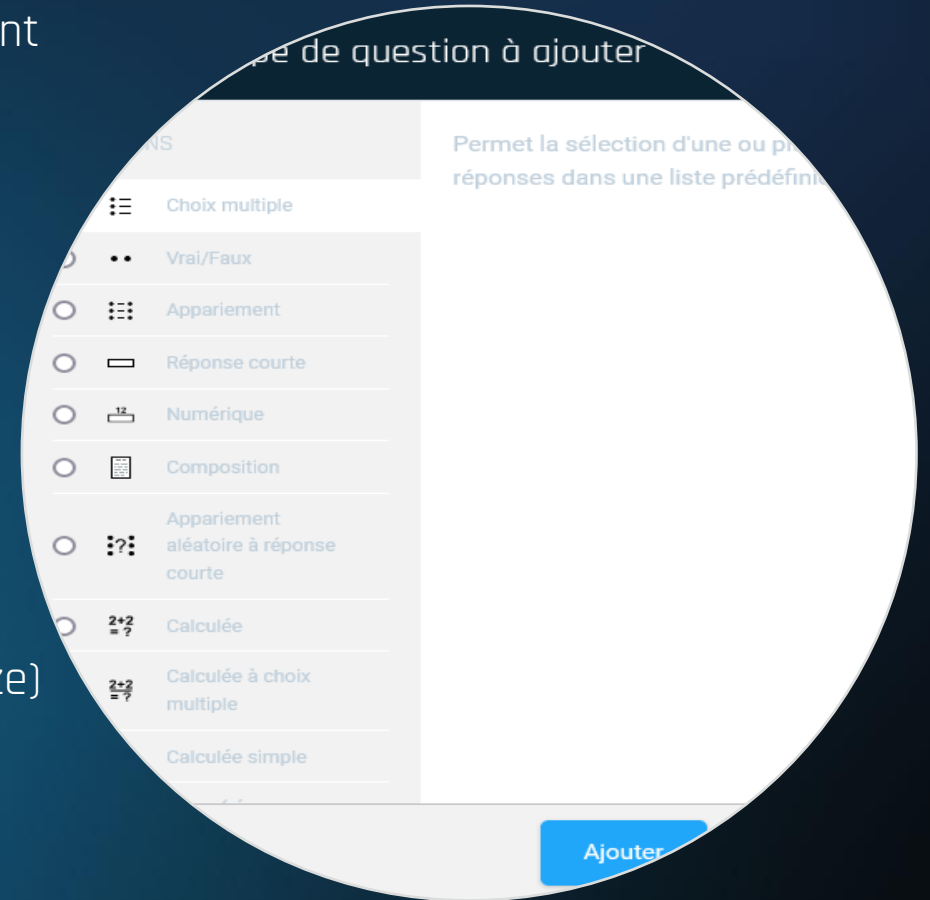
nt

pe de question à ajouter

NS

Choix multiple

Vrai/Faux

Appariement

Réponse courte

Numérique

Composition

Appariement aléatoire à réponse courte

Calculée

Calculée à choix multiple

Calculée simple

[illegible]

Permet la sélection d'une ou pl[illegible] réponses dans une liste prédéfini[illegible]

ze)

Ajouter